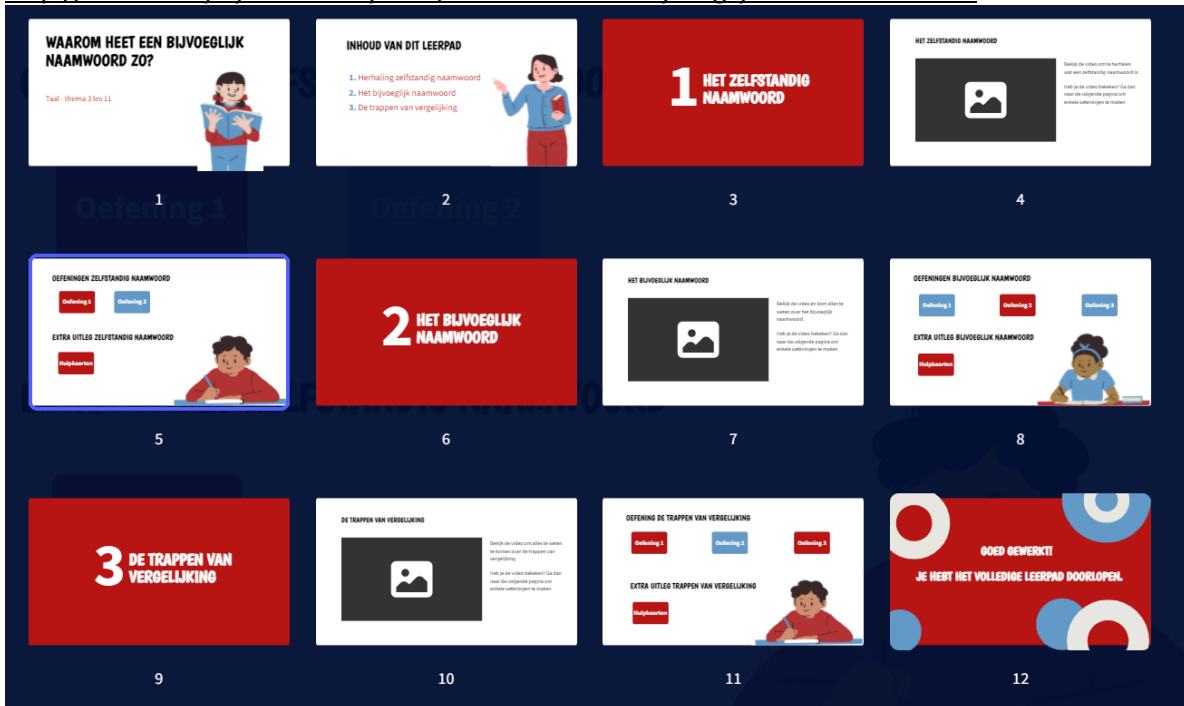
WAAROM HEET EEN BIJVOEGLIJK NAAMWOORD ZO?

Taal - thema 3 les 11

1

INHOUD VAN DIT LEERPAD

1. Herhaling zelfstandig naamwoord
2. Het bijvoeglijk naamwoord
3. De trappen van vergelijking

2

1 HET ZELFSTANDIG NAAMWOORD

3

HET ZELFSTANDIG NAAMWOORD

Bekijk de video om te herhalen wat een zelfstandig naamwoord is.

Heb je de video bekeken? Ga dan naar de volgende pagina om enkele oefeningen te maken

4

OEFENINGEN ZELFSTANDIG NAAMWOORD

Oefening 1 Oefening 2

EXTRA UITLEG ZELFSTANDIG NAAMWOORD

Hulpkaarten

5

2 HET BIJVOEGLIJK NAAMWOORD

6

HET BIJVOEGLIJK NAAMWOORD

Bekijk de video en kom alles te weten over het bijvoeglijk naamwoord.

Heb je de video bekeken? Ga dan naar de volgende pagina om enkele oefeningen te maken

7

OEFENINGEN BIJVOEGLIJK NAAMWOORD

Oefening 1 Oefening 2 Oefening 3

EXTRA UITLEG BIJVOEGLIJK NAAMWOORD

Hulpkaarten

8

3 DE TRAPPEN VAN VERGELIJKING

9

DE TRAPPEN VAN VERGELIJKING

Bekijk de video om alles te weten te komen over de trappen van vergelijking.

Heb je de video bekeken? Ga dan naar de volgende pagina om enkele oefeningen te maken

10

OEFENING DE TRAPPEN VAN VERGELIJKING

Oefening 1 Oefening 2 Oefening 3

EXTRA UITLEG TRAPPEN VAN VERGELIJKING

Hulpkaarten

11

GOED GEWERKT!
JE HEBT HET VOLLEDIGE LEERPAD DOORLOPEN.

12